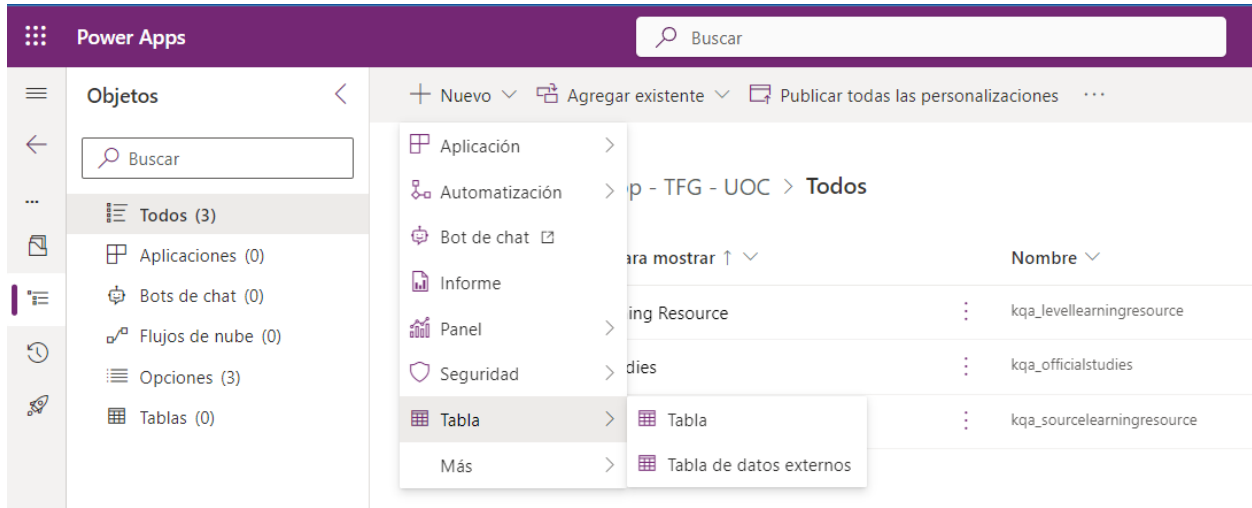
Power Apps
Buscar
...
Objetos
Buscar
Todos (3)
Aplicaciones (0)
Bots de chat (0)
Flujos de nube (0)
Opciones (3)
Tablas (0)

+ Nuevo
Agregar existente
Publicar todas las personalizaciones
···

Aplicación
Automatización
Bot de chat
Informe
Panel
Seguridad
Tabla
Más

Tabla
Tabla de datos externos

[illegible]p - TFG - UOC > Todos
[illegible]ara mostrar ↑
Nombre
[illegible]ing Resource
kqa_levellearningresource
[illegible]dies
kqa_officialstudies
kqa_sourcelearningresource